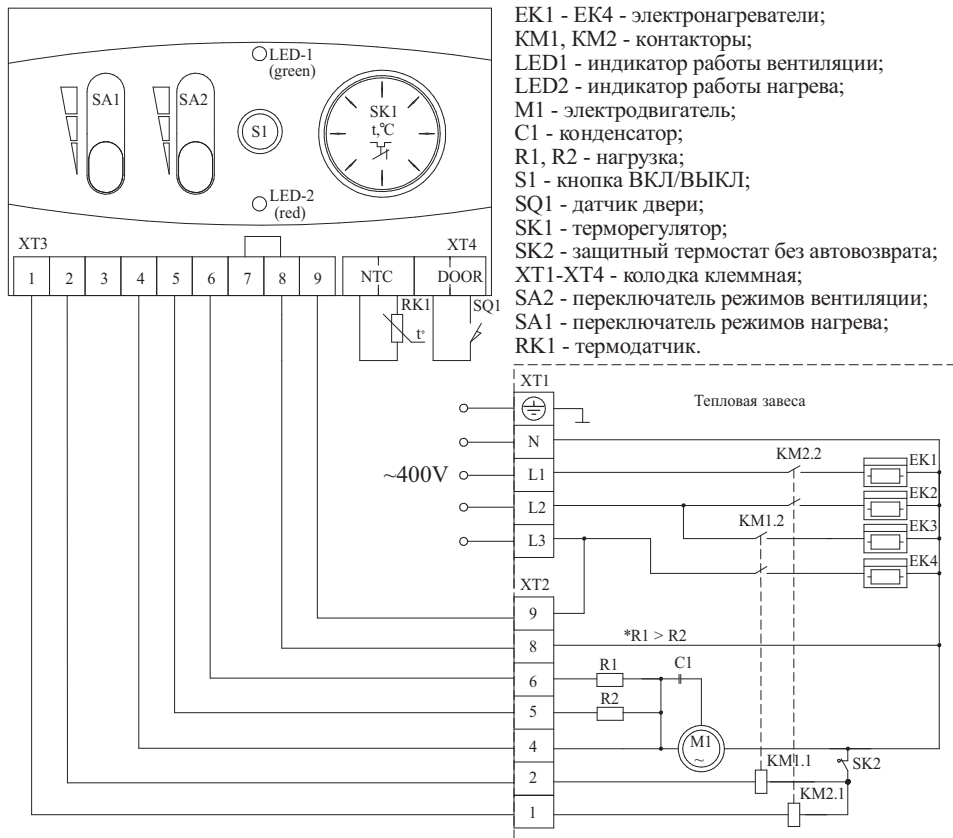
LED-1
(green)

SA1

SA2

S1

SK1
t,°C

LED-2
(red)

XT3

XT4

| 1 | 2 | 3 | 4 | 5 | 6 | 7 | 8 | 9 | NTC | DOOR |
|---|---|---|---|---|---|---|---|---|---|---|

RK1

t°

SQ1

EK1 - EK4 - электронагреватели;
KM1, KM2 - контакторы;
LED1 - индикатор работы вентиляции;
LED2 - индикатор работы нагрева;
M1 - электродвигатель;
C1 - конденсатор;
R1, R2 - нагрузка;
S1 - кнопка ВКЛ/ВЫКЛ;
SQ1 - датчик двери;
SK1 - терморегулятор;
SK2 - защитный термостат без автовозврата;
XT1-XT4 - колодка клеммная;
SA2 - переключатель режимов вентиляции;
SA1 - переключатель режимов нагрева;
RK1 - термодатчик.

XT1

Тепловая завеса

N

~400V

L1

L2

L3

KM2.2

KM1.2

EK1

EK2

EK3

EK4

XT2

9

8

*R1 > R2

6

R1

C1

5

R2

4

M1

2

KM1.1

SK2

1

KM2.1